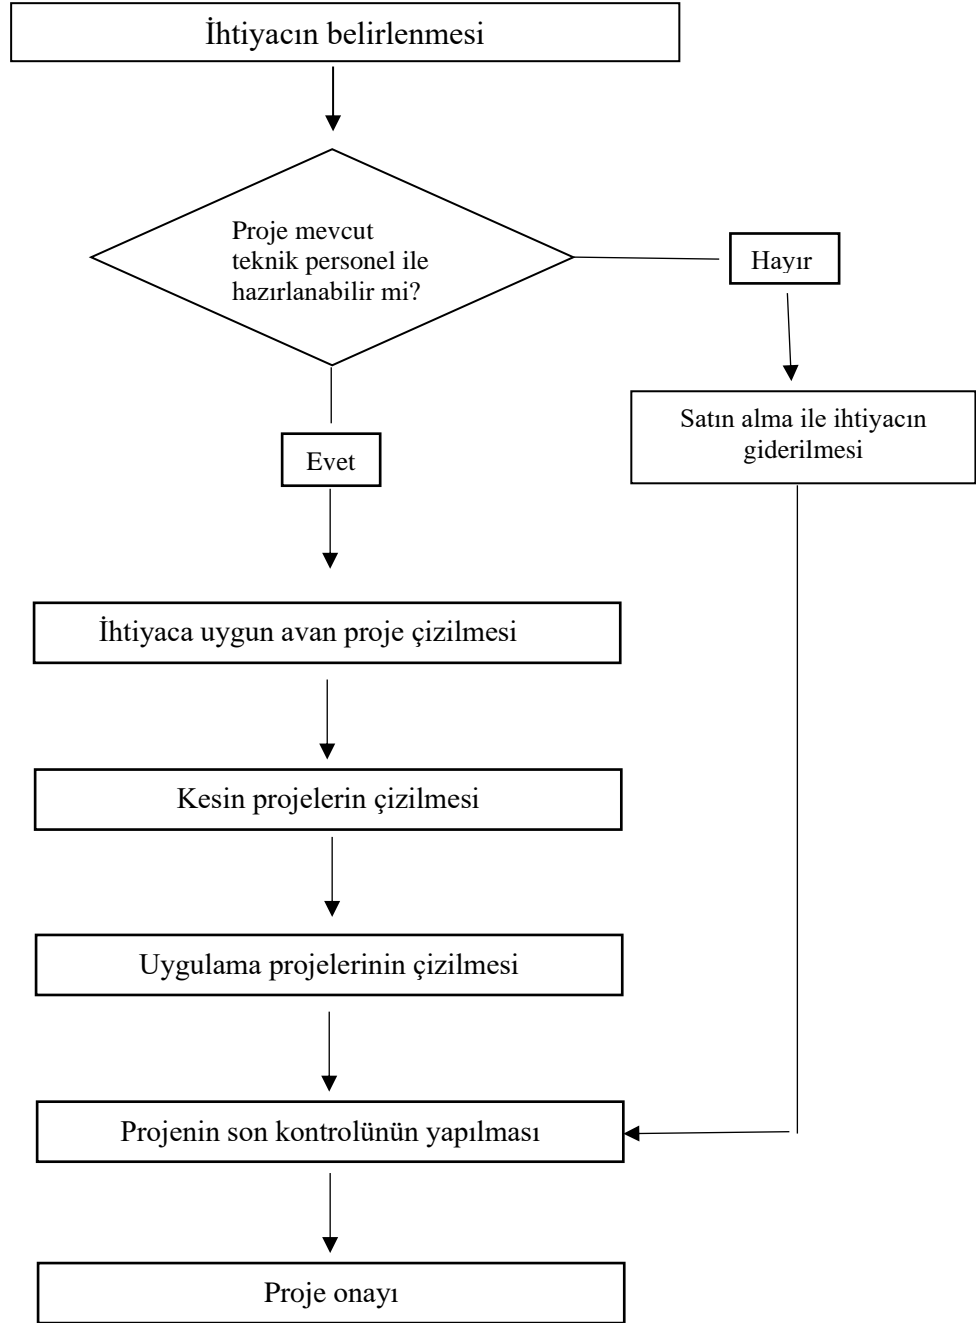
İhtiyacın belirlenmesi

Proje mevcut teknik personel ile hazırlanabilir mi?

Hayır

Satın alma ile ihtiyacın giderilmesi

Evet

İhtiyaca uygun avan proje çizilmesi

Kesin projelerin çizilmesi

Uygulama projelerinin çizilmesi

Projenin son kontrolünün yapılması

Proje onayı